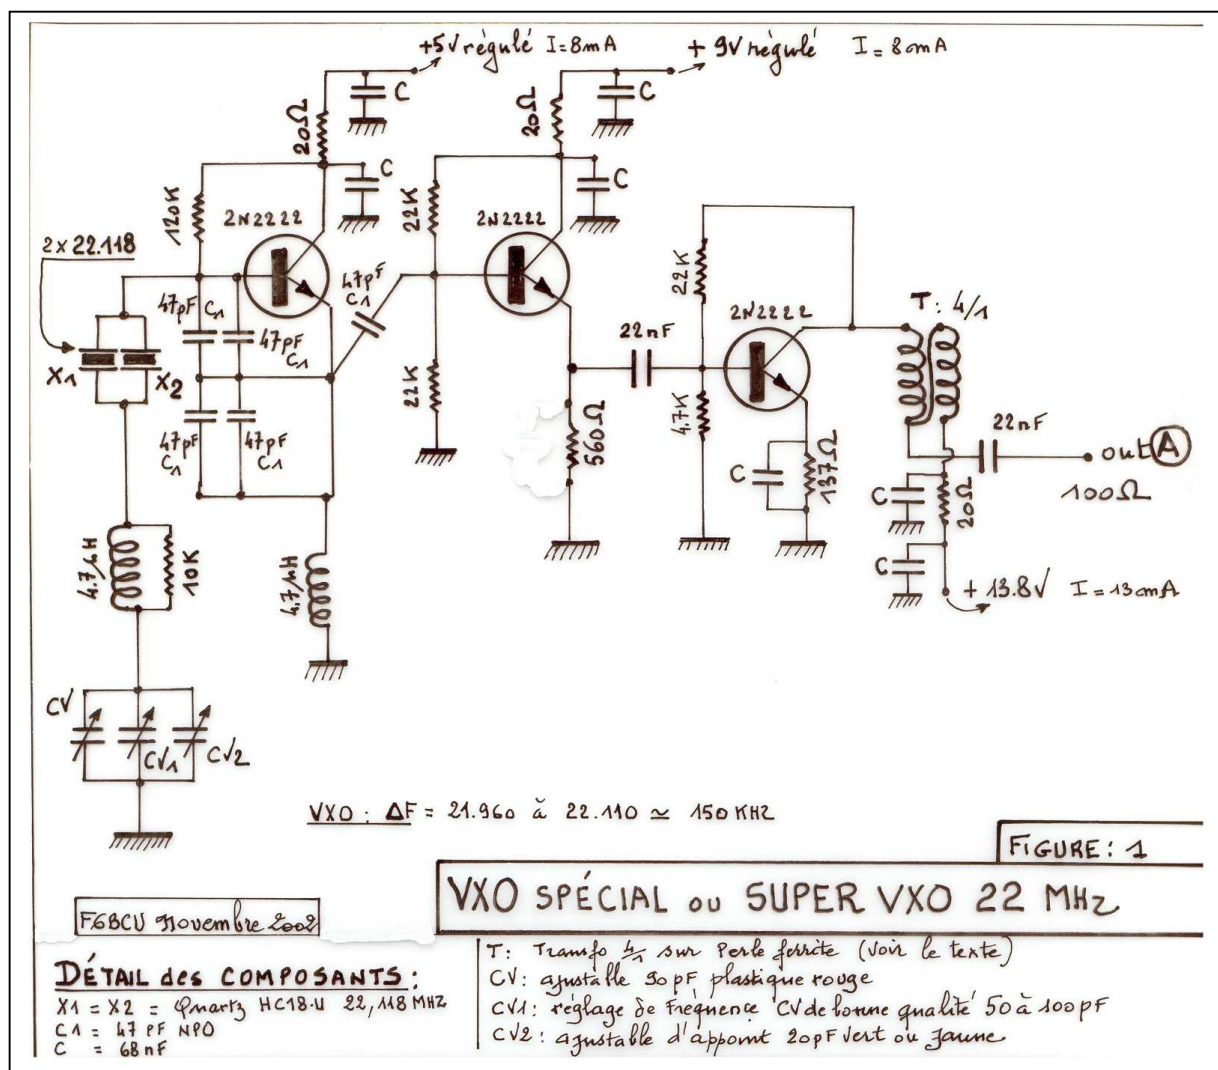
+5V régulé I = 8mA
+ 9V régulé I = 8mA
C
20Ω
C
C
20Ω
C
120K
2N2222
22K
2N2222
2 x 22.118
47pF C1
47pF C1
47pF C1
X1
X2
47pF C1
47pF C1
22K
22K
T: 4/1
2N2222
22nF
4.7K
560Ω
C
137Ω
22nF
out A
100Ω
C
20Ω
C
+ 13.8V I = 13mA
4.7μH
10K
4.7μH
CV
CV1
CV2
VXO : ΔF = 21.960 à 22.110 ≃ 150 KHz
FIGURE : 1
VXO SPÉCIAL ou SUPER VXO 22 MHz
F6BCU Novembre 2002
DÉTAIL des COMPOSANTS :
X1 = X2 = Quartz HC18-U 22,118 MHz
C1 = 47 pF NPO
C = 68 nF
T: Transfo $\frac{4}{1}$ sur Perle ferrite (voir le texte)
CV: ajustable 30 pF plastique rouge
CV1: réglage de fréquence CV de bonne qualité 50 à 100 pF
CV2: ajustable d'appoint 20pF vert ou jaune